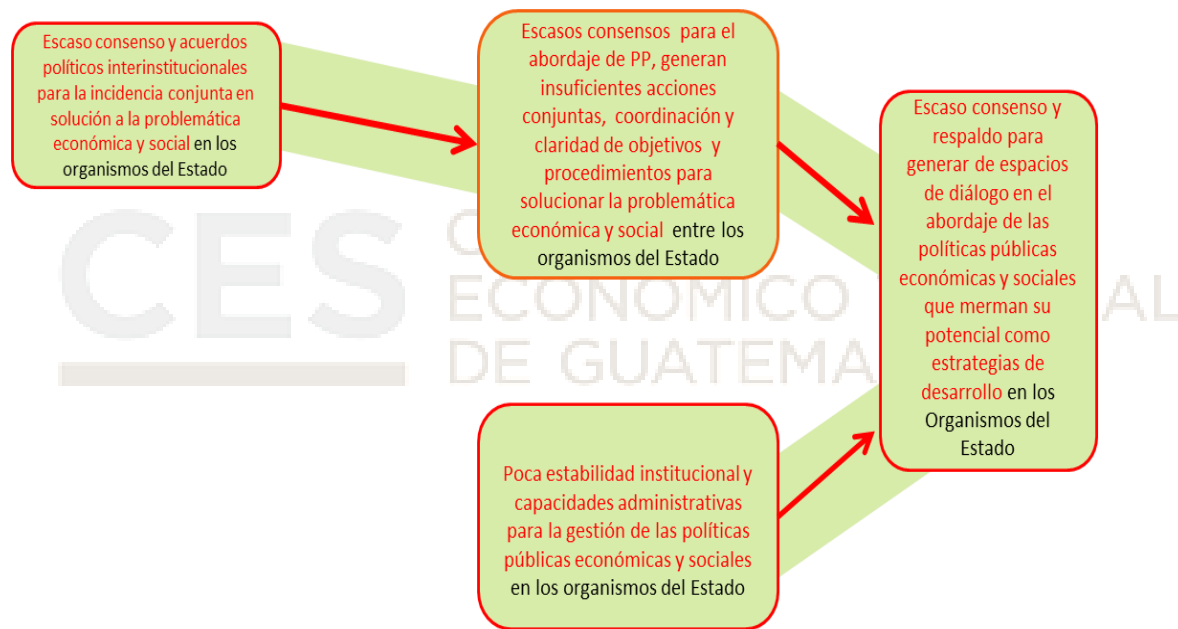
Escaso consenso y acuerdos políticos interinstitucionales para la incidencia conjunta en solución a la problemática económica y social en los organismos del Estado

Escasos consensos para el abordaje de PP, generan insuficientes acciones conjuntas, coordinación y claridad de objetivos y procedimientos para solucionar la problemática económica y social entre los organismos del Estado

Escaso consenso y respaldo para generar de espacios de diálogo en el abordaje de las políticas públicas económicas y sociales que merman su potencial como estrategias de desarrollo en los Organismos del Estado

Poca estabilidad institucional y capacidades administrativas para la gestión de las políticas públicas económicas y sociales en los organismos del Estado

CES C ECONÓMICO AL DE GUATEMA